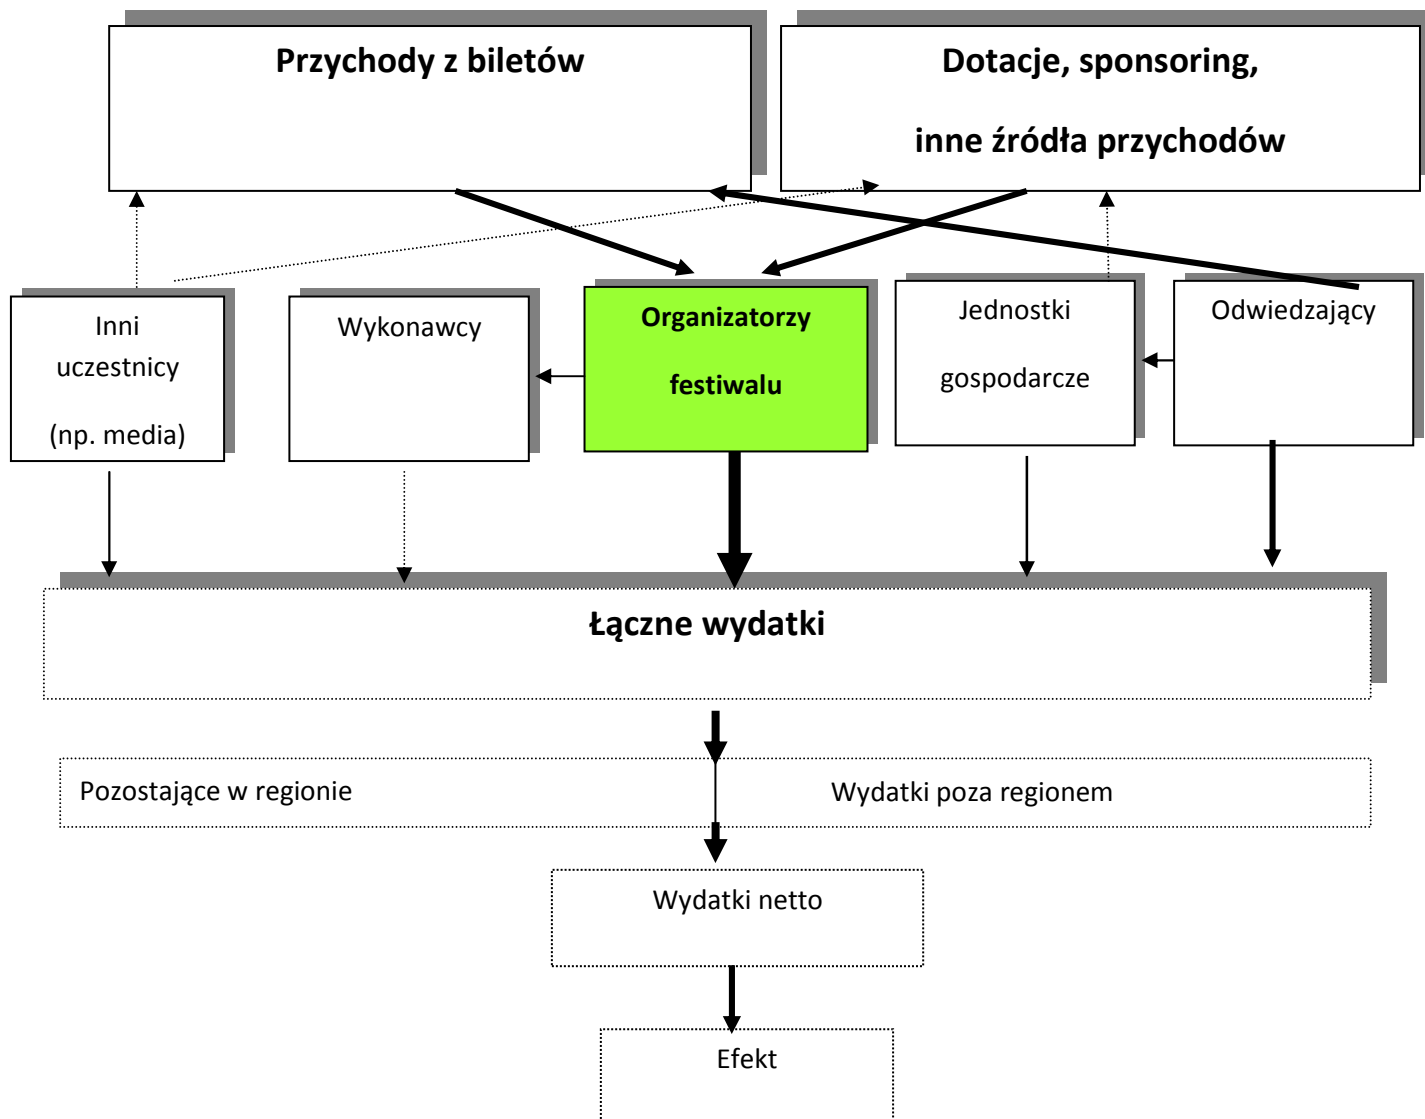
Przychody z biletów

Dotacje, sponsoring,

inne źródła przychodów

Inni uczestnicy (np. media)

Wykonawcy

Organizatorzy festiwalu

Jednostki gospodarcze

Odwiedzający

Łączne wydatki

Pozostające w regionie

Wydatki poza regionem

Wydatki netto

Efekt